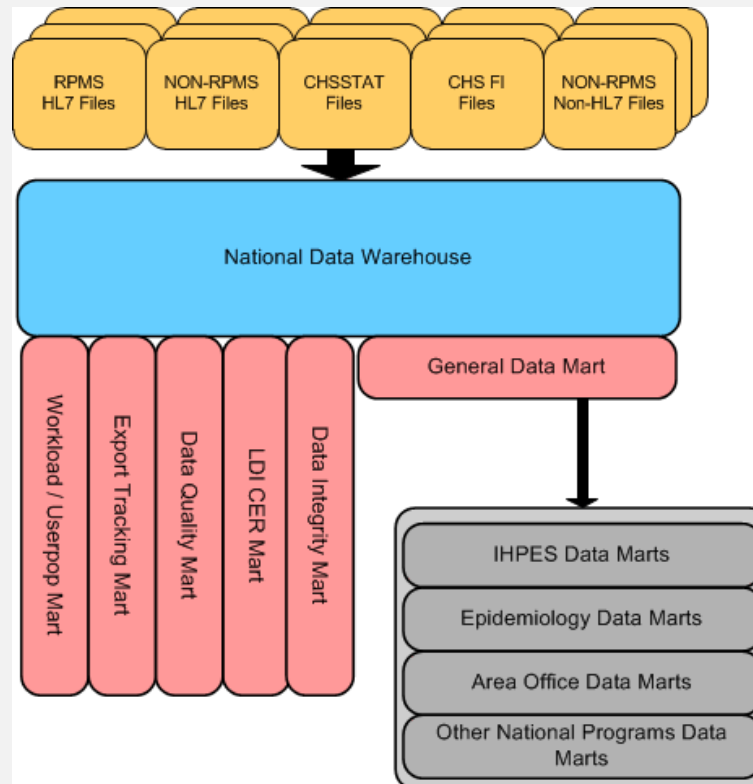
RPMS
HL7 Files

NON-RPMS
HL7 Files

CHSSTAT
Files

CHS FI
Files

NON-RPMS
Non-HL7 Files

National Data Warehouse

Workload / Userpop Mart

Export Tracking Mart

Data Quality Mart

LDI CER Mart

Data Integrity Mart

General Data Mart

IHPES Data Marts

Epidemiology Data Marts

Area Office Data Marts

Other National Programs Data Marts